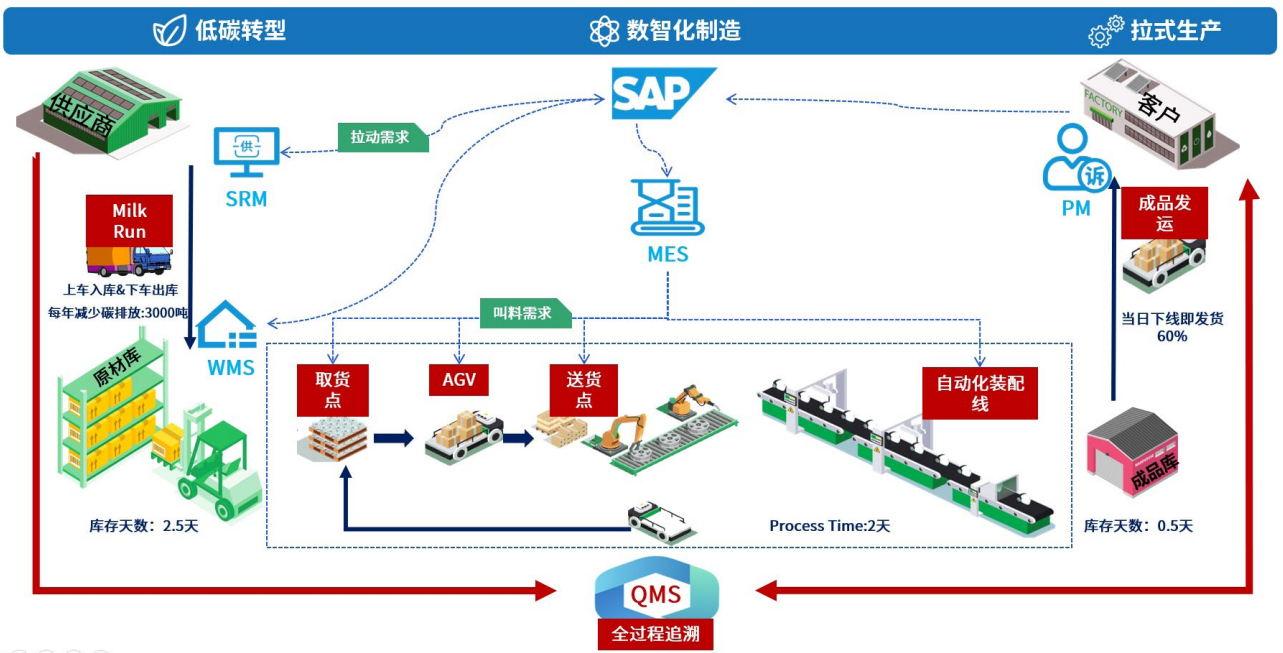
低碳转型

数智化制造

拉式生产

供应商

SAP

客户

FACTORY

供

SRM

拉动需求

诉

PM

MES

Milk Run

上车入库&下车出库

每年减少碳排放:3000吨

成品发运

当日下线即发货 60%

叫料需求

WMS

原材库

取货点

AGV

送货点

自动化装配线

成品库

库存天数：2.5天

Process Time:2天

库存天数：0.5天

QMS

全过程追溯